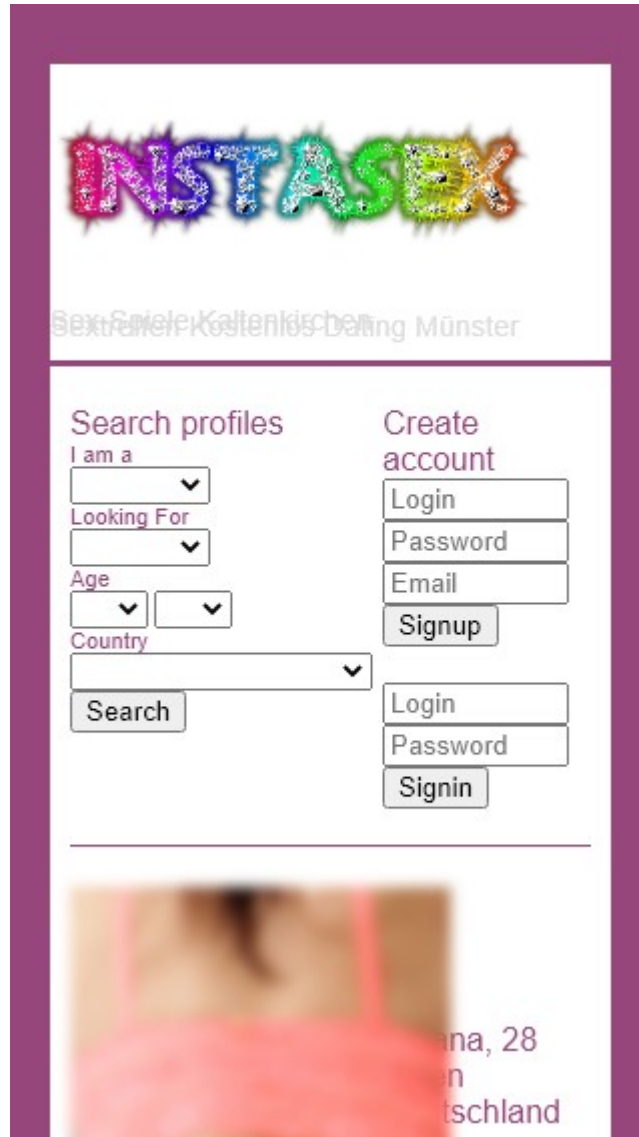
INSTASEX

Sex Spiele Kaltenkirchen
Sextreffen Kostenlos Dating Münster

Search profiles
I am a
Looking For
Age
Country
Search

Create account
Login
Password
Email
Signup

Login
Password
Signin

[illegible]ana, 28
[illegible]n
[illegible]tschland